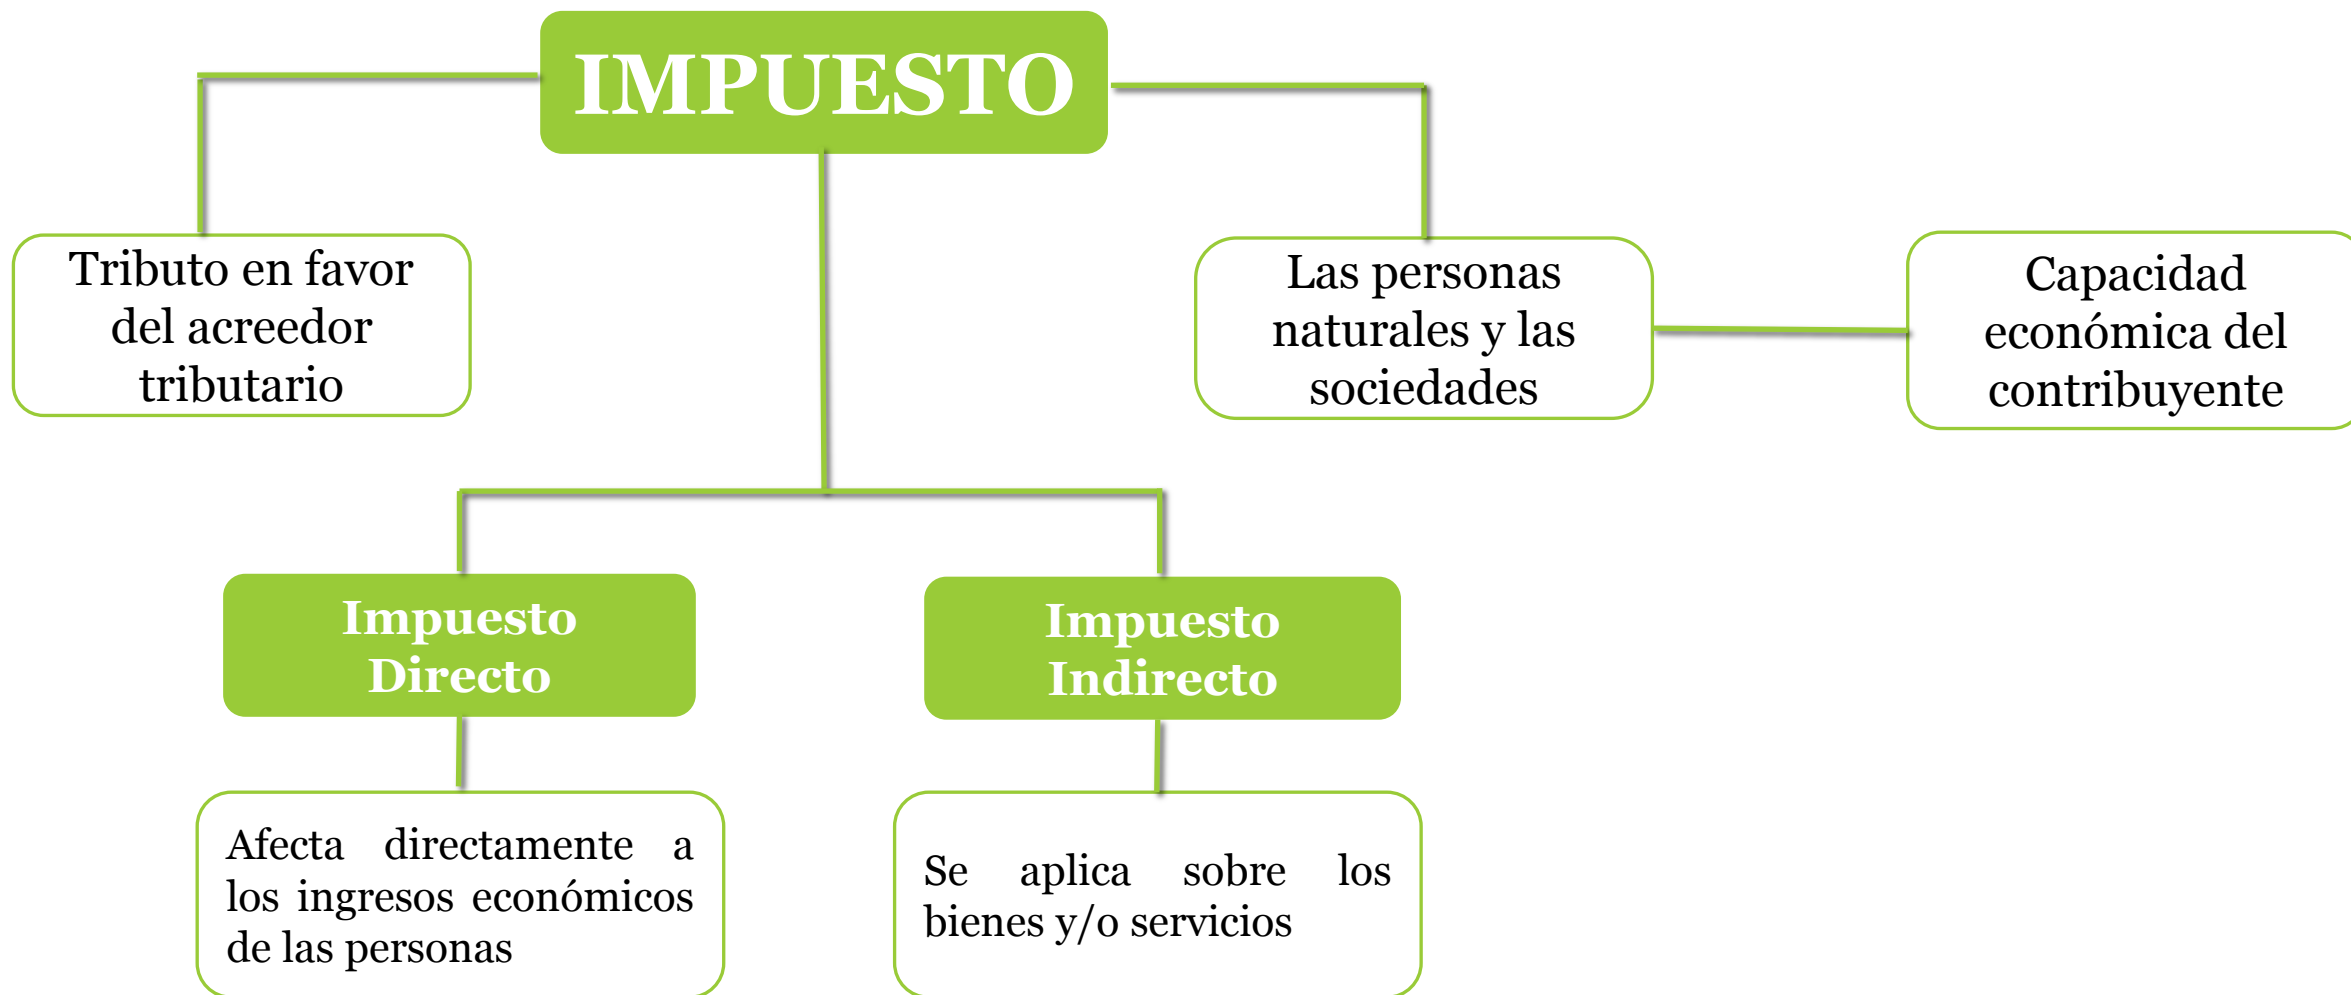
IMPUESTO

Tributo en favor del acreedor tributario

Las personas naturales y las sociedades

Capacidad económica del contribuyente

Impuesto Directo

Impuesto Indirecto

Afecta directamente a los ingresos económicos de las personas

Se aplica sobre los bienes y/o servicios